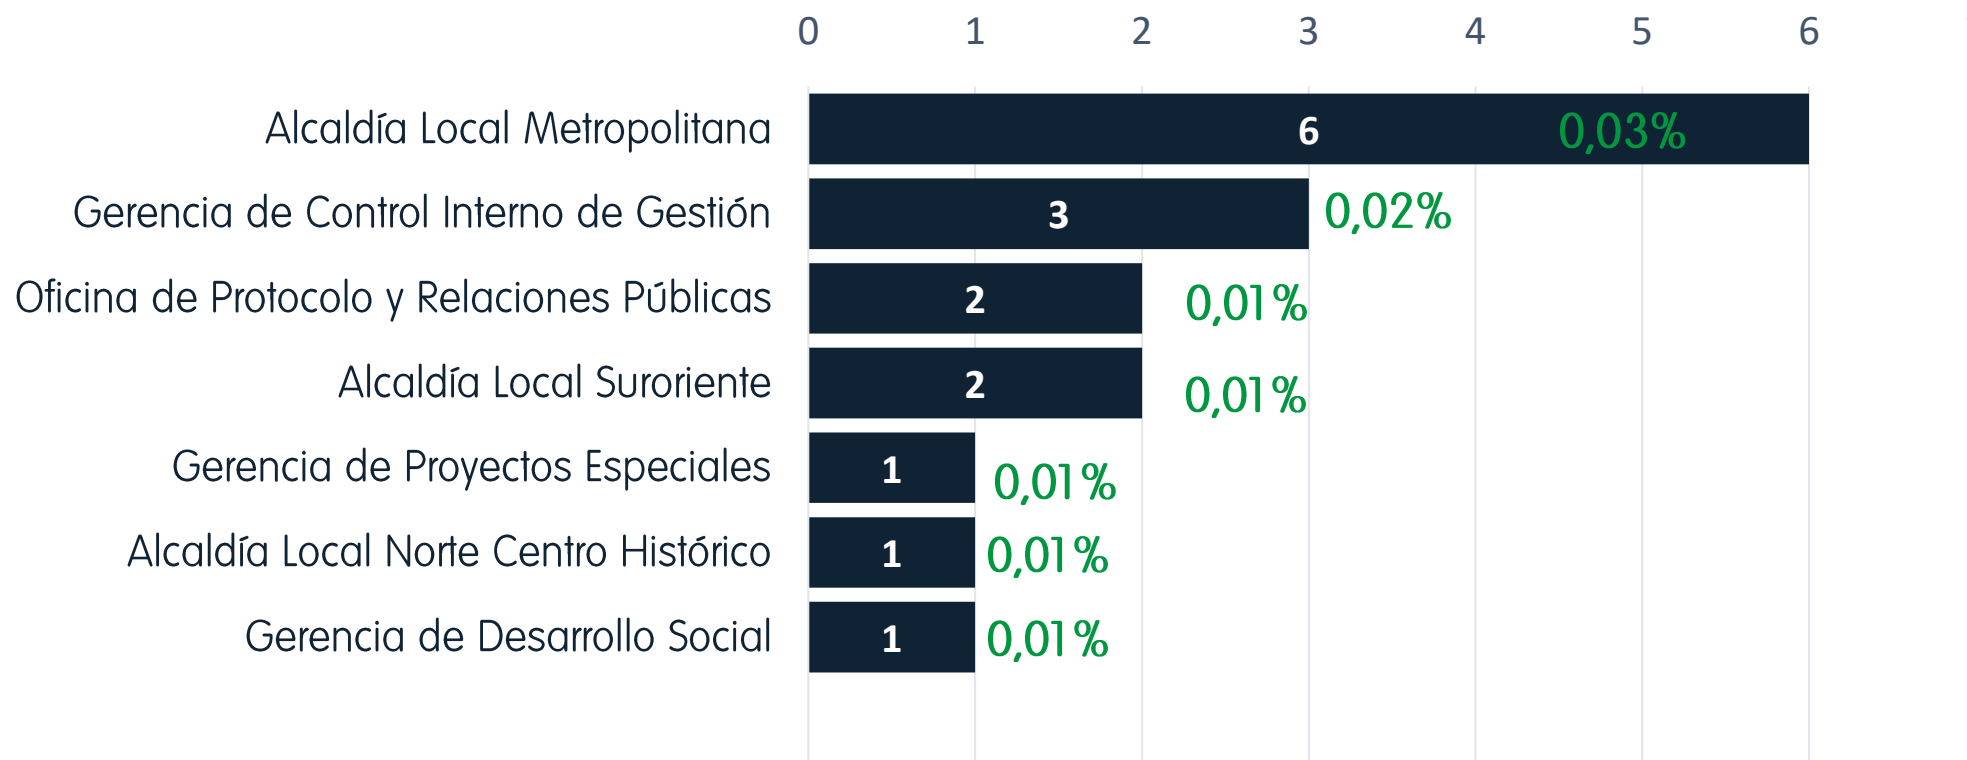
0 1 2 3 4 5 6

| | | |
|---|---|---|
| Alcaldía Local Metropolitana | 6 | 0,03% |
| Gerencia de Control Interno de Gestión | 3 | 0,02% |
| Oficina de Protocolo y Relaciones Públicas | 2 | 0,01% |
| Alcaldía Local Suroriente | 2 | 0,01% |
| Gerencia de Proyectos Especiales | 1 | 0,01% |
| Alcaldía Local Norte Centro Histórico | 1 | 0,01% |
| Gerencia de Desarrollo Social | 1 | 0,01% |